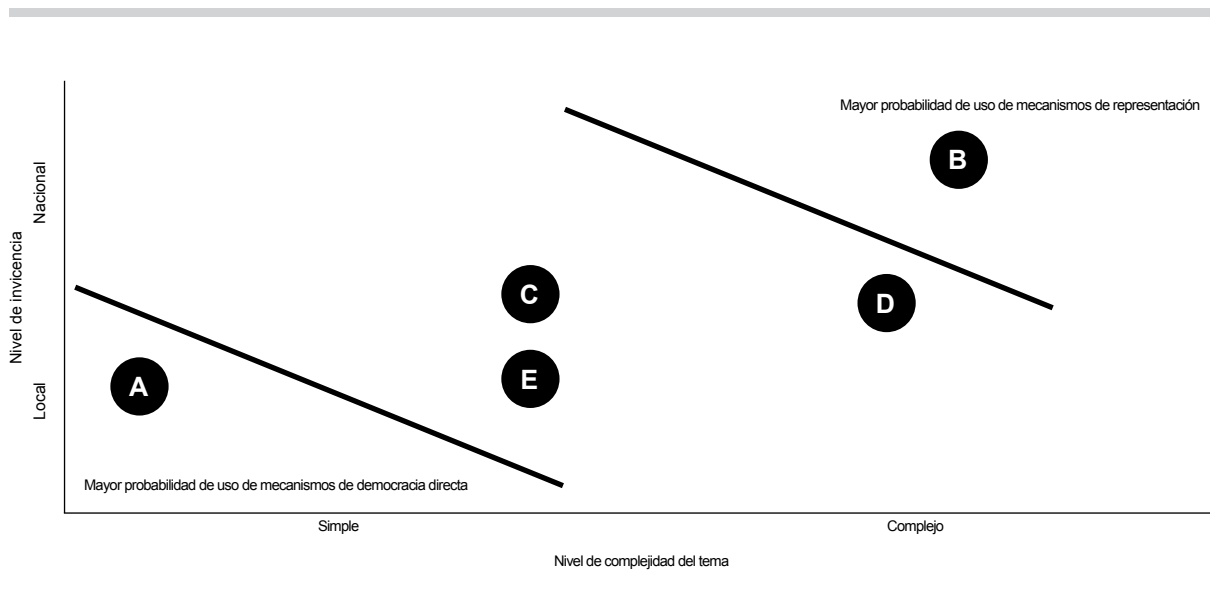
Nivel de invicencia

Nacional

Local

Mayor probabilidad de uso de mecanismos de representación

B

C

D

A

E

Mayor probabilidad de uso de mecanismos de democracia directa

Simple

Complejo

Nivel de complejidad del tema